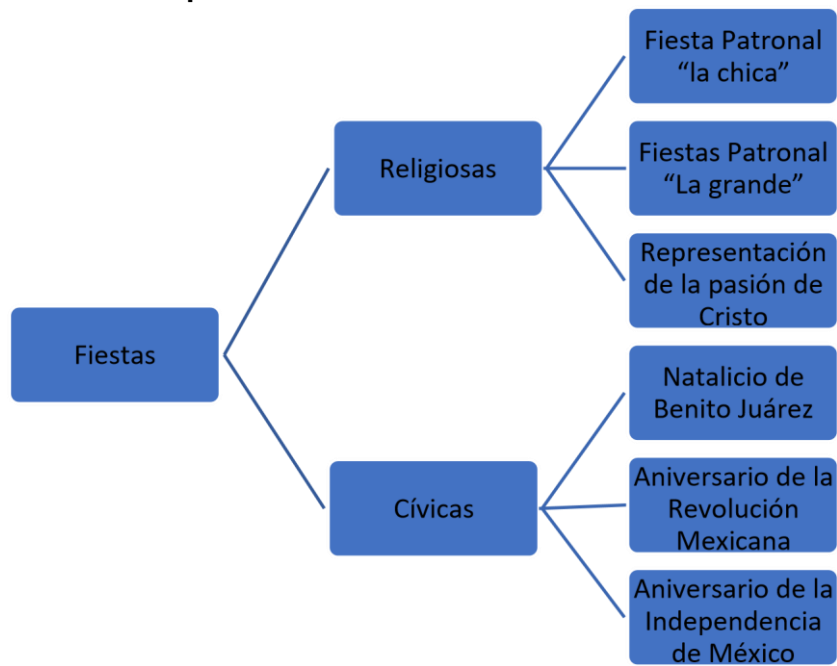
Fiestas

Religiosas

Fiesta Patronal “la chica”

Fiestas Patronal “La grande”

Representación de la pasión de Cristo

Cívicas

Natalicio de Benito Juárez

Aniversario de la Revolución Mexicana

Aniversario de la Independencia de México